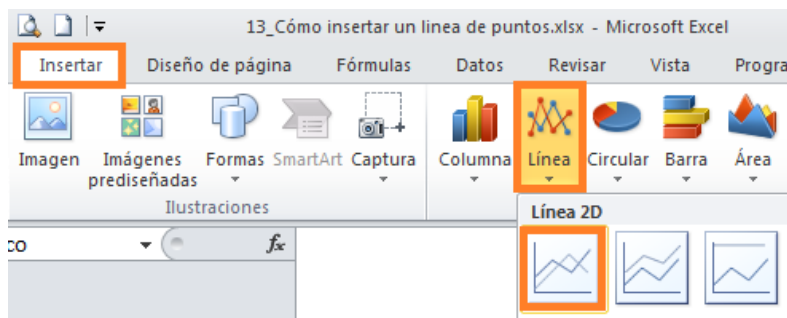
13_Cómo insertar un linea de puntos.xlsx - Microsoft Excel

Insertar | Diseño de página | Fórmulas | Datos | Revisar | Vista | Progra

Imagen | Imágenes prediseñadas | Formas | SmartArt | Captura
Ilustraciones

Columna | Línea | Circular | Barra | Área

Línea 2D

co

$f_x$